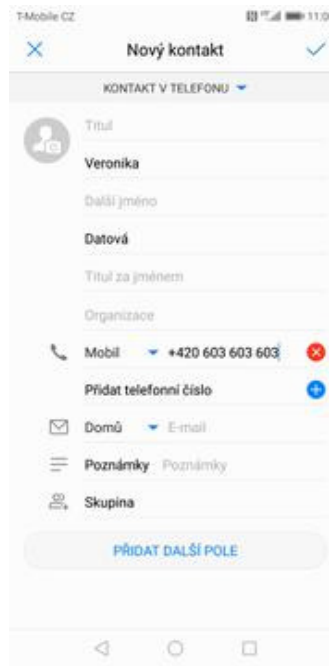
T-Mobile CZ

11:0

Nový kontakt

KONTAKT V TELEFONU

Titul

Veronika

Další jméno

Datová

Titul za jménem

Organizace

Mobil +420 603 603 603

Přidat telefonní číslo

Domů E-mail

Poznámky Poznámky

Skupina

PŘIDAT DALŠÍ POLE